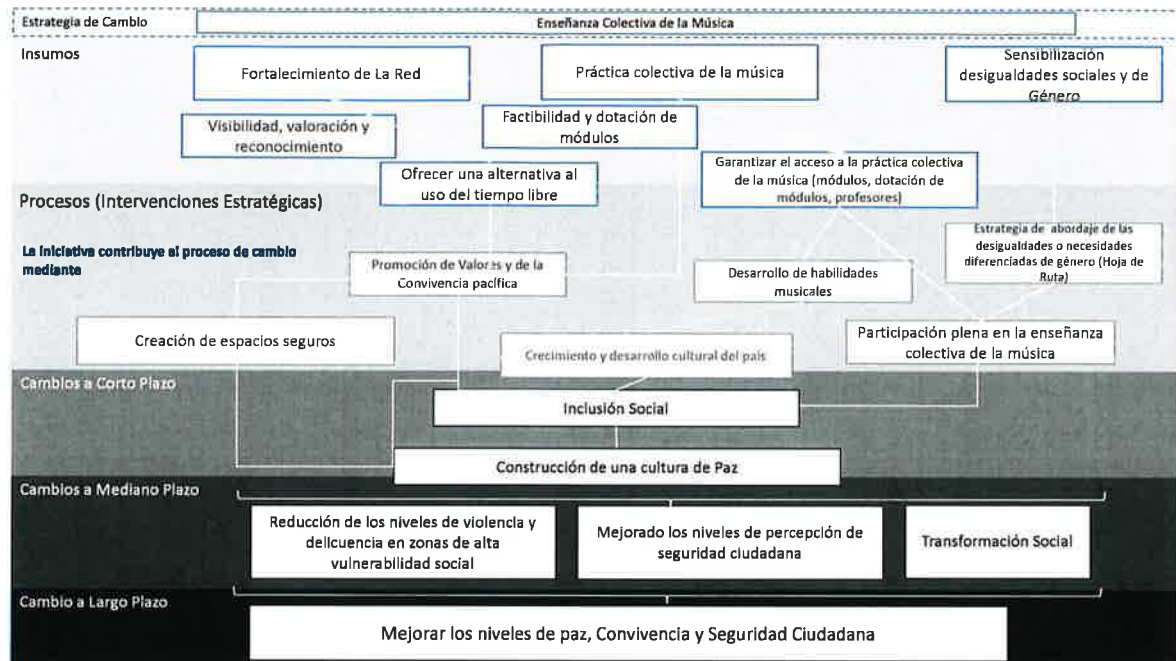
Estrategia de Cambio

Enseñanza Colectiva de la Música

Insumos

Fortalecimiento de La Red

Práctica colectiva de la música

Sensibilización desigualdades sociales y de Género

Visibilidad, valoración y reconocimiento

Factibilidad y dotación de módulos

Ofrecer una alternativa al uso del tiempo libre

Garantizar el acceso a la práctica colectiva de la música (módulos, dotación de módulos, profesores)

Procesos (Intervenciones Estratégicas)

La iniciativa contribuye al proceso de cambio mediante

Promoción de Valores y de la Convivencia pacífica

Estrategia de abordaje de las desigualdades o necesidades diferenciadas de género (Hoja de Ruta)

Desarrollo de habilidades musicales

Creación de espacios seguros

Crecimiento y desarrollo cultural del país

Participación plena en la enseñanza colectiva de la música

Cambios a Corto Plazo

Inclusión Social

Construcción de una cultura de Paz

Cambios a Mediano Plazo

Reducción de los niveles de violencia y delicuencia en zonas de alta vulnerabilidad social

Mejorado los niveles de percepción de seguridad ciudadana

Transformación Social

Cambio a Largo Plazo

Mejorar los niveles de paz, Convivencia y Seguridad Ciudadana